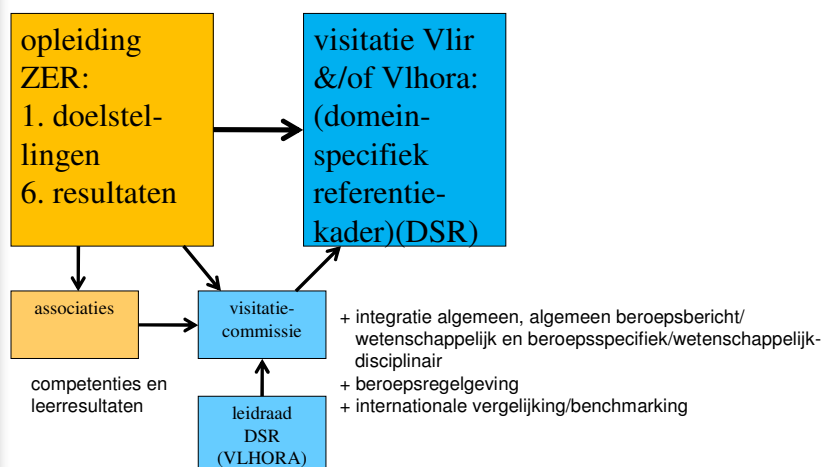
opleiding ZER:
1. doelstellingen
6. resultaten

visitatie Vlir &/of Vlhora: (domeinspecifiek referentiekader)(DSR)

associaties

visitatiecommissie

+ integratie algemeen, algemeen beroepsbericht/ wetenschappelijk en beroepsspecifiek/wetenschappelijk-disciplinair
+ beroepsregelgeving
+ internationale vergelijking/benchmarking

competenties en leerresultaten

leidraad DSR (VLHORA)